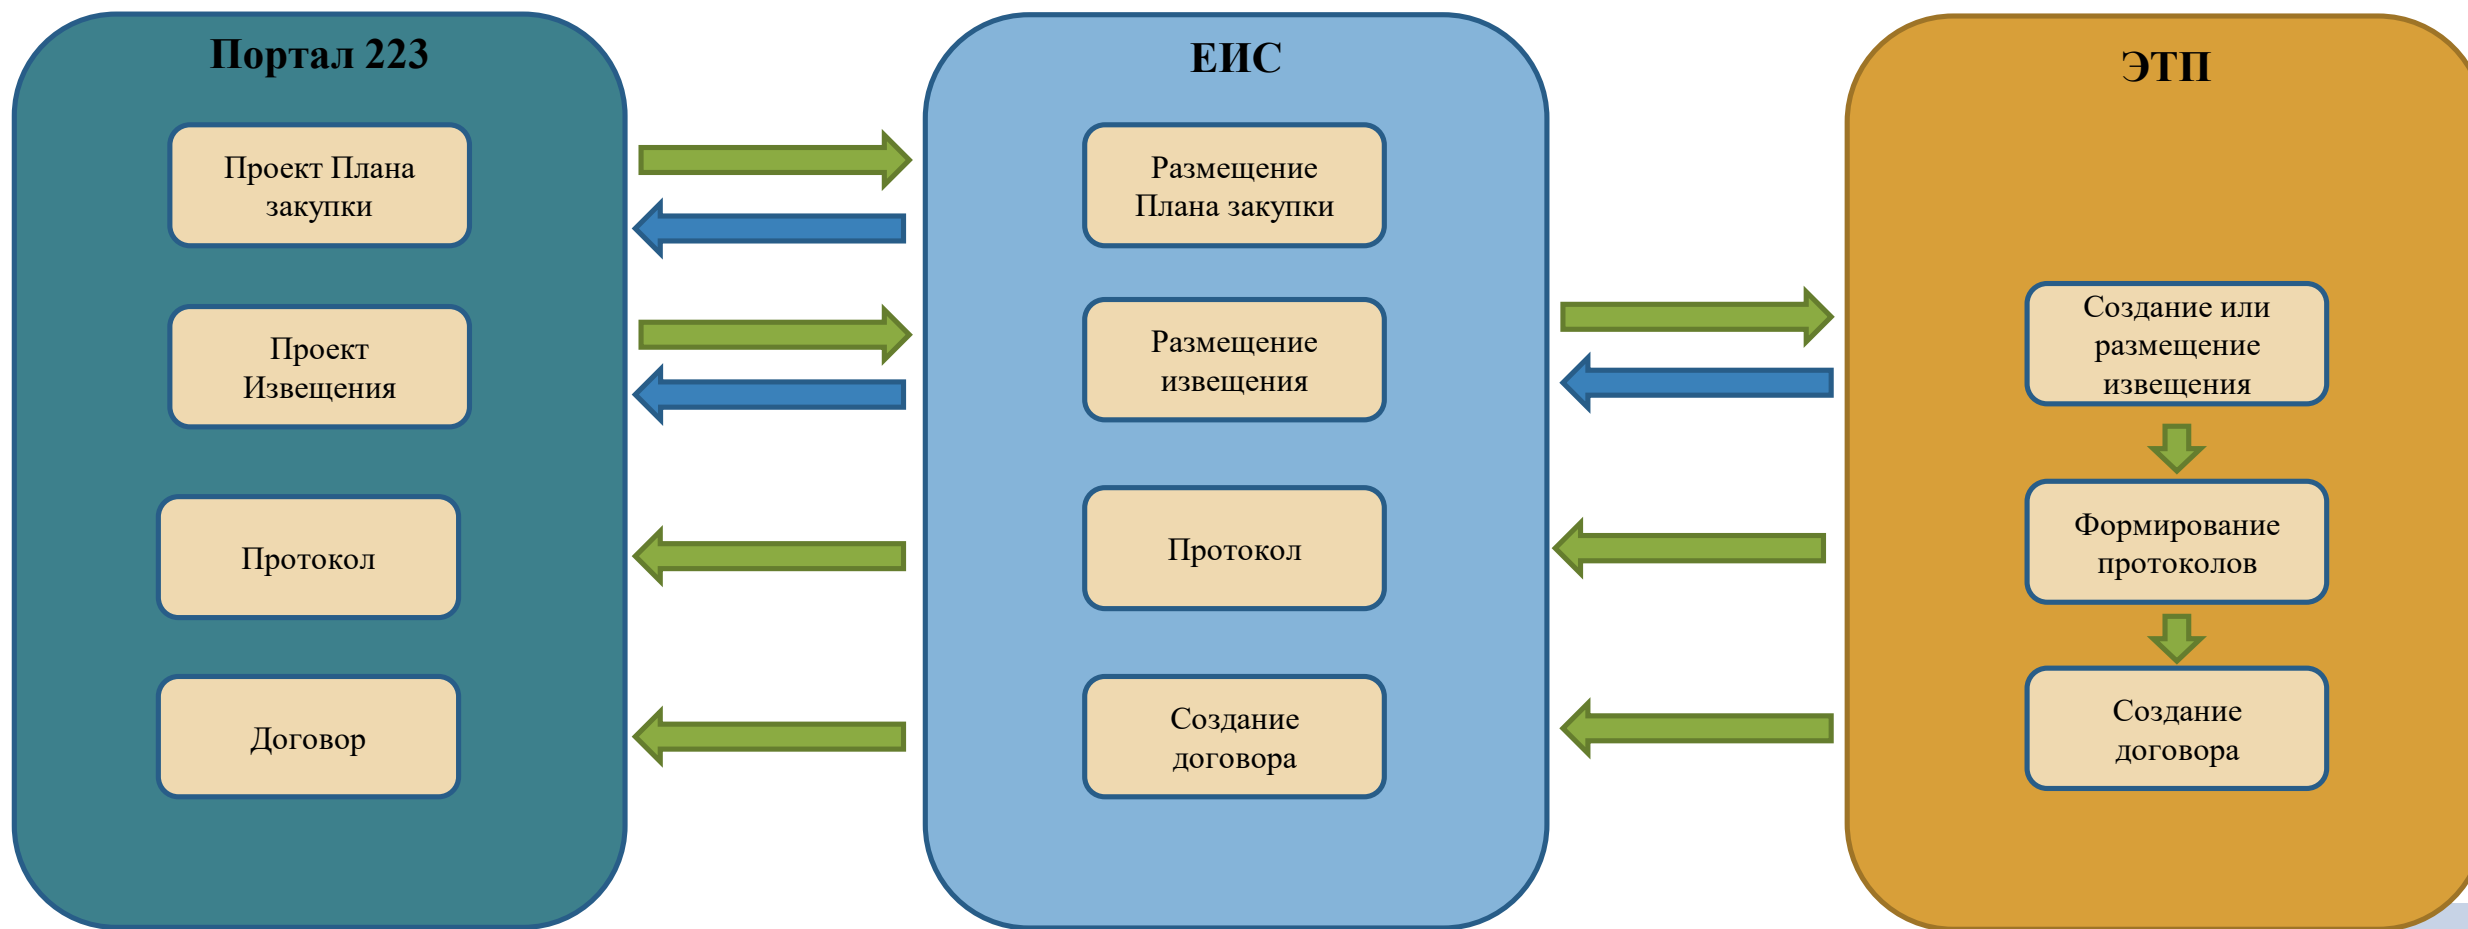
Портал 223

Проект Плана закупки

Проект Извещения

Протокол

Договор

ЕИС

Размещение Плана закупки

Размещение извещения

Протокол

Создание договора

ЭТП

Создание или размещение извещения

Формирование протоколов

Создание договора